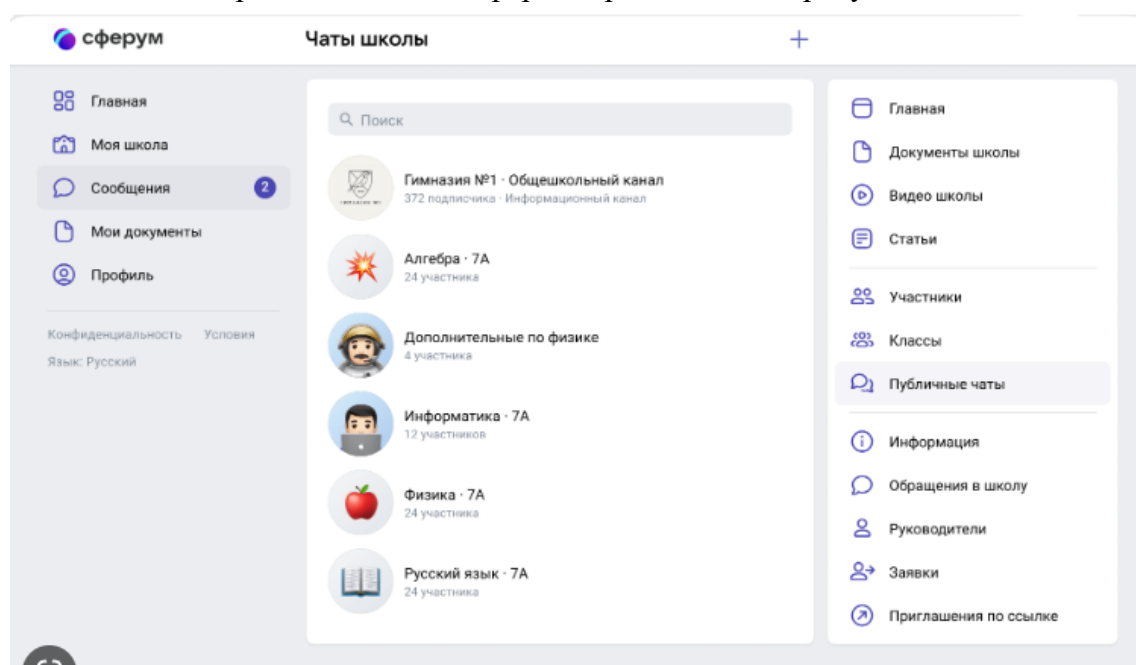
сферум

Чаты школы

+

Главная
Моя школа
Сообщения 2
Мои документы
Профиль

Конфиденциальность Условия
Язык: Русский

Поиск

Гимназия №1 · Общешкольный канал
372 подписчика · Информационный канал

Алгебра · 7А
24 участника

Дополнительные по физике
4 участника

Информатика · 7А
12 участников

Физика · 7А
24 участника

Русский язык · 7А
24 участника

Главная
Документы школы
Видео школы
Статьи

Участники
Классы
Публичные чаты

Информация
Обращения в школу
Руководители
Заявки
Приглашения по ссылке